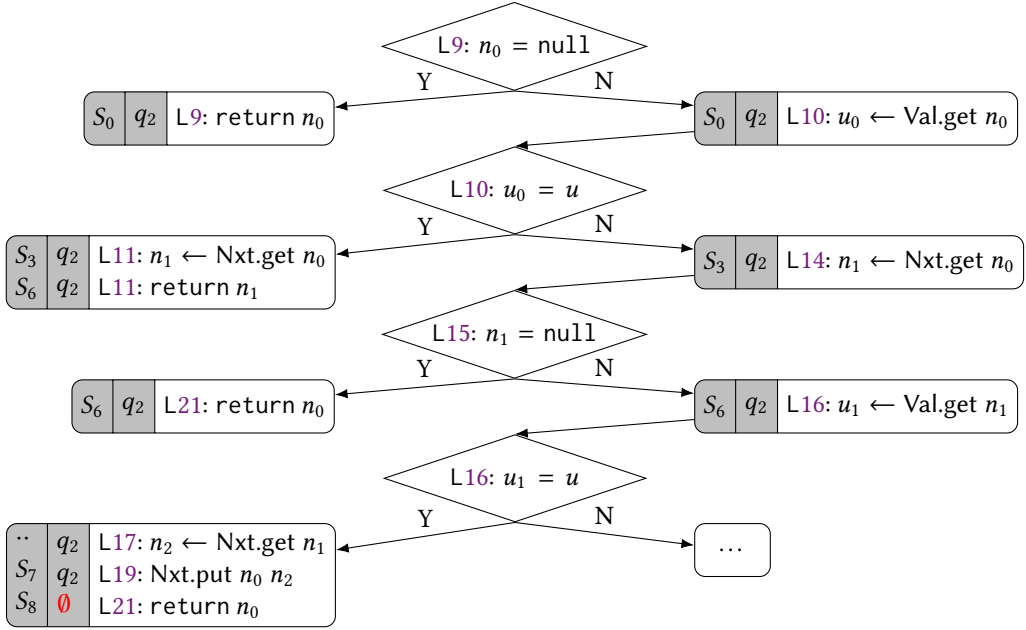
L9: $n_0$ = null

Y

N

$S_0$ | $q_2$ | L9: return $n_0$

$S_0$ | $q_2$ | L10: $u_0 \leftarrow$ Val.get $n_0$

L10: $u_0 = u$

Y

N

$S_3$ | $q_2$ | L11: $n_1 \leftarrow$ Nxt.get $n_0$
$S_6$ | $q_2$ | L11: return $n_1$

$S_3$ | $q_2$ | L14: $n_1 \leftarrow$ Nxt.get $n_0$

L15: $n_1$ = null

Y

N

$S_6$ | $q_2$ | L21: return $n_0$

$S_6$ | $q_2$ | L16: $u_1 \leftarrow$ Val.get $n_1$

L16: $u_1 = u$

Y

N

.. | $q_2$ | L17: $n_2 \leftarrow$ Nxt.get $n_1$
$S_7$ | $q_2$ | L19: Nxt.put $n_0$ $n_2$
$S_8$ | $\emptyset$ | L21: return $n_0$

…